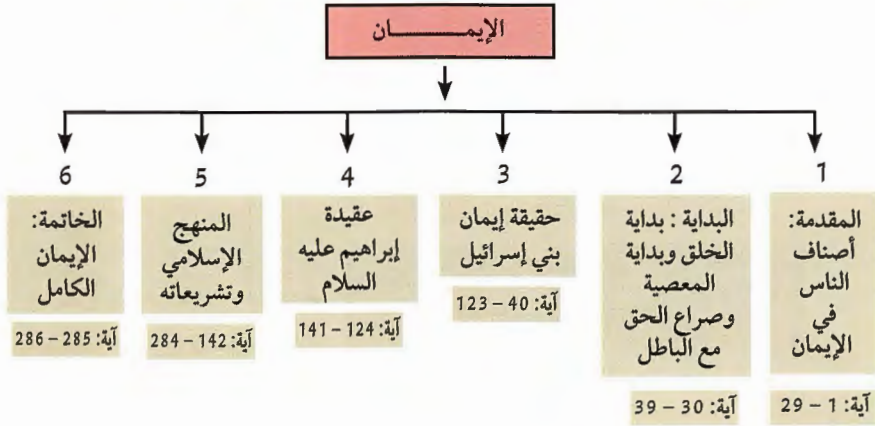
الإيمـــــــان

1
المقدمة: أصناف الناس في الإيمان
آية: 1 – 29

2
البداية : بداية الخلق وبداية المعصية وصراع الحق مع الباطل
آية: 30 – 39

3
حقيقة إيمان بني إسرائيل
آية: 40 – 123

4
عقيدة إبراهيم عليه السلام
آية: 124 – 141

5
المنهج الإسلامي وتشريعاته
آية: 142 – 284

6
الخاتمة: الإيمان الكامل
آية: 285 – 286